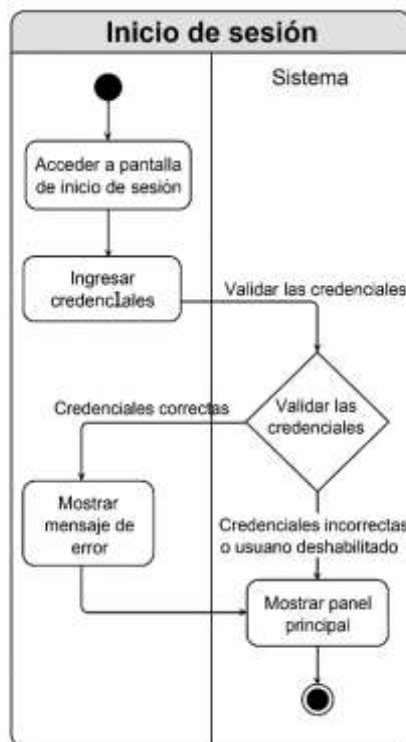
Inicio de sesión

Sistema

Acceder a pantalla de inicio de sesión

Ingresar credenclales

Validar las credenciales

Credenciales correctas

Validar las credenciales

Mostrar mensaje de error

Credenciales incorrectas o usuano deshabilitado

Mostrar panel principal